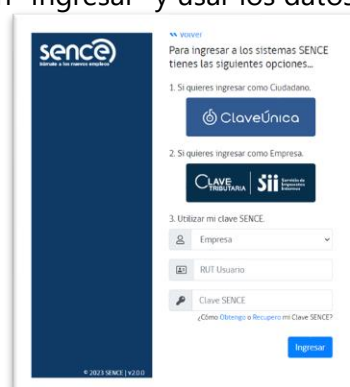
"Ingresar" y usar los datos

sence
Súmate a los nuevos empleos

« Volver
Para ingresar a los sistemas SENCE tienes las siguientes opciones...

1. Si quieres ingresar como Ciudadano.
ClaveÚnica

2. Si quieres ingresar como Empresa.
CLAVE TRIBUTARIA | Sii Servicio de Impuestos Internos

3. Utilizar mi clave SENCE.
Empresa
RUT Usuario
Clave SENCE
¿Cómo Obtengo o Recupero mi Clave SENCE?
Ingresar

© 2023 SENCE | V2.0.0